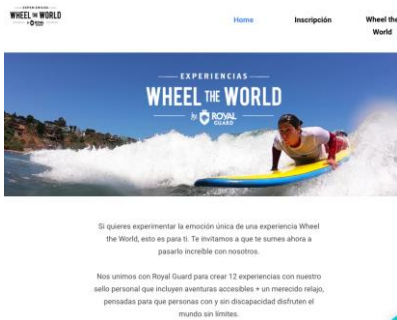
EXPERIENCIAS WHEEL THE WORLD by ROYAL GUARD

Home

Inscripción

Wheel the World

EXPERIENCIAS

WHEEL THE WORLD

by ROYAL GUARD

Si quieres experimentar la emoción única de una experiencia Wheel the World, esto es para ti. Te invitamos a que te sumes ahora a pasarlo increíble con nosotros.

Nos unimos con Royal Guard para crear 12 experiencias con nuestro sello personal que incluyen aventuras accesibles + un merecido relajo, pensadas para que personas con y sin discapacidad disfruten el mundo sin límites.